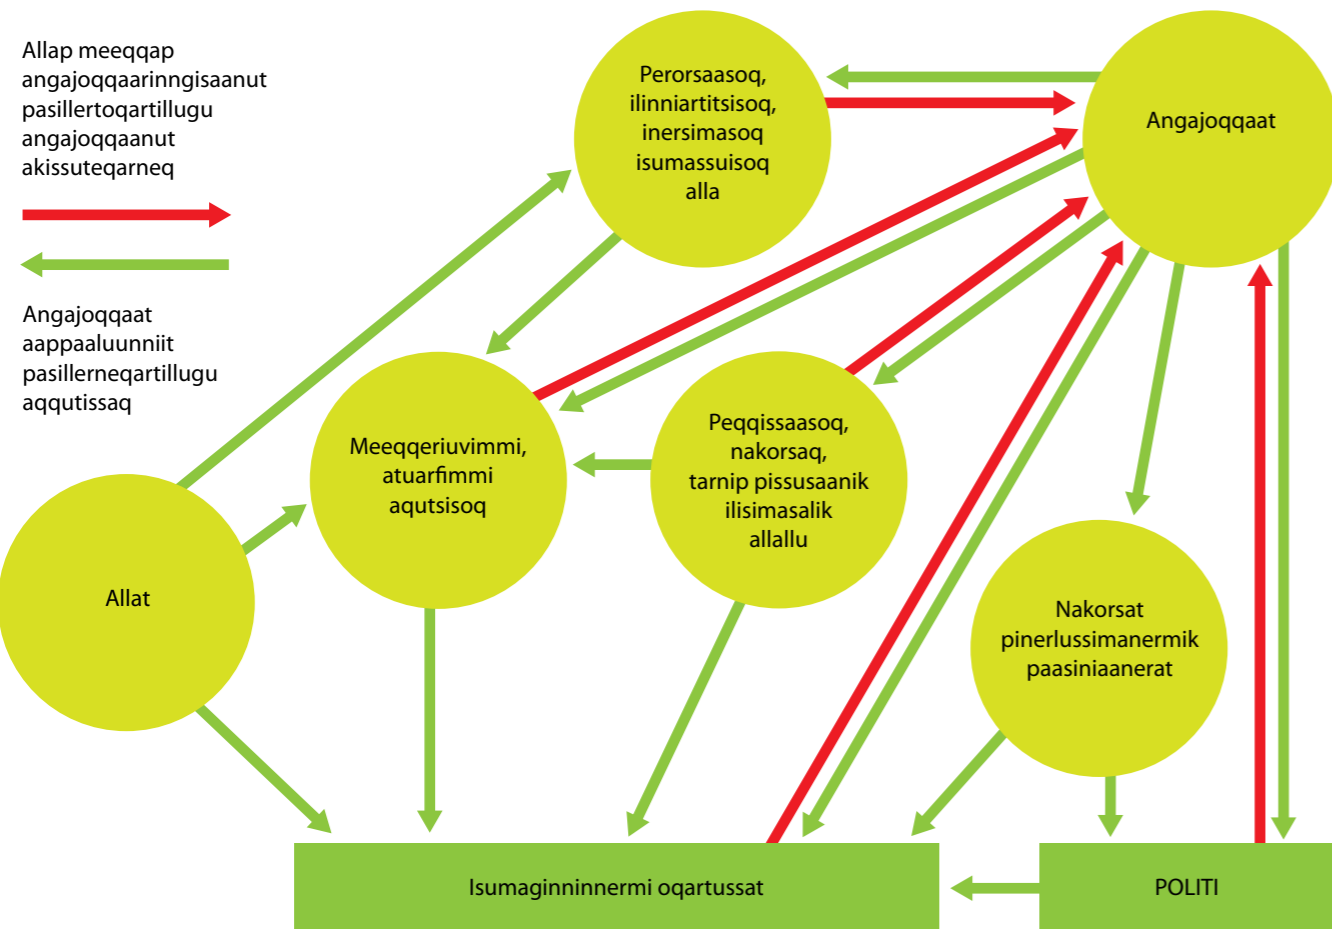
Allap meeqqap angajoqqaarinngisaanut pasillertoqartillugu angajoqqaanut akissuteqarneq

Angajoqqaat aappaaluunniit pasillerneqartillugu aqqutissaq

Perorsaasoq, ilinniartitsisoq, inersimasoq isumassuisoq alla

Angajoqqaat

Meeqqeriuvimmi, atuarfimmi aqutsisoq

Peqqissaasoq, nakorsaq, tarnip pissusaanik ilisimasalik allallu

Allat

Nakorsat pinerlussimanermik paasiniaanerat

Isumaginninnermi oqartussat

POLITI